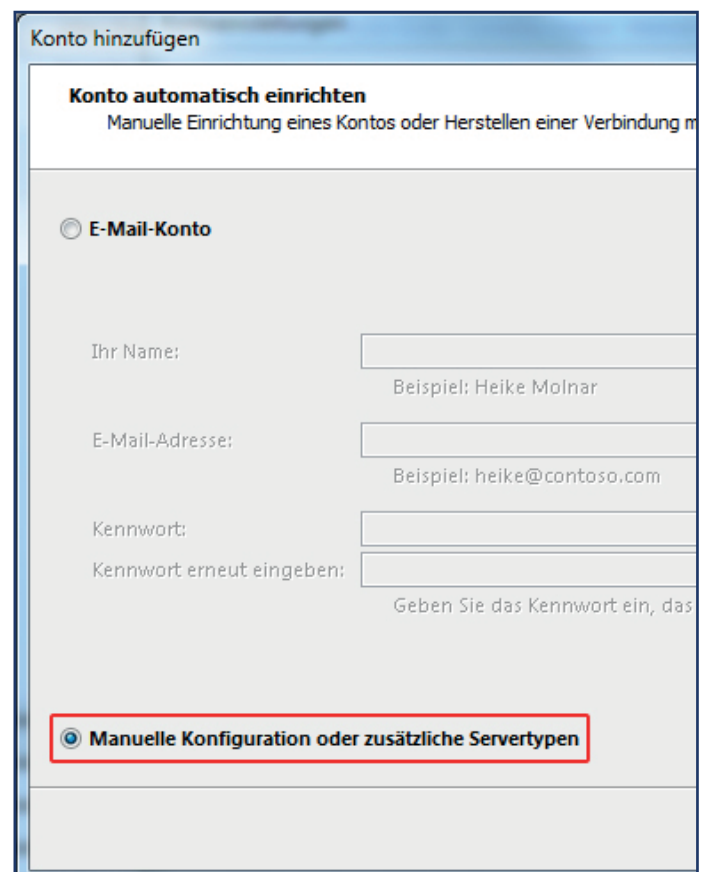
Konto hinzufügen

Konto automatisch einrichten
Manuelle Einrichtung eines Kontos oder Herstellen einer Verbindung m

E-Mail-Konto

Ihr Name:
Beispiel: Heike Molnar

E-Mail-Adresse:
Beispiel: heike@contoso.com

Kennwort:
Kennwort erneut eingeben:
Geben Sie das Kennwort ein, das

Manuelle Konfiguration oder zusätzliche Servertypen